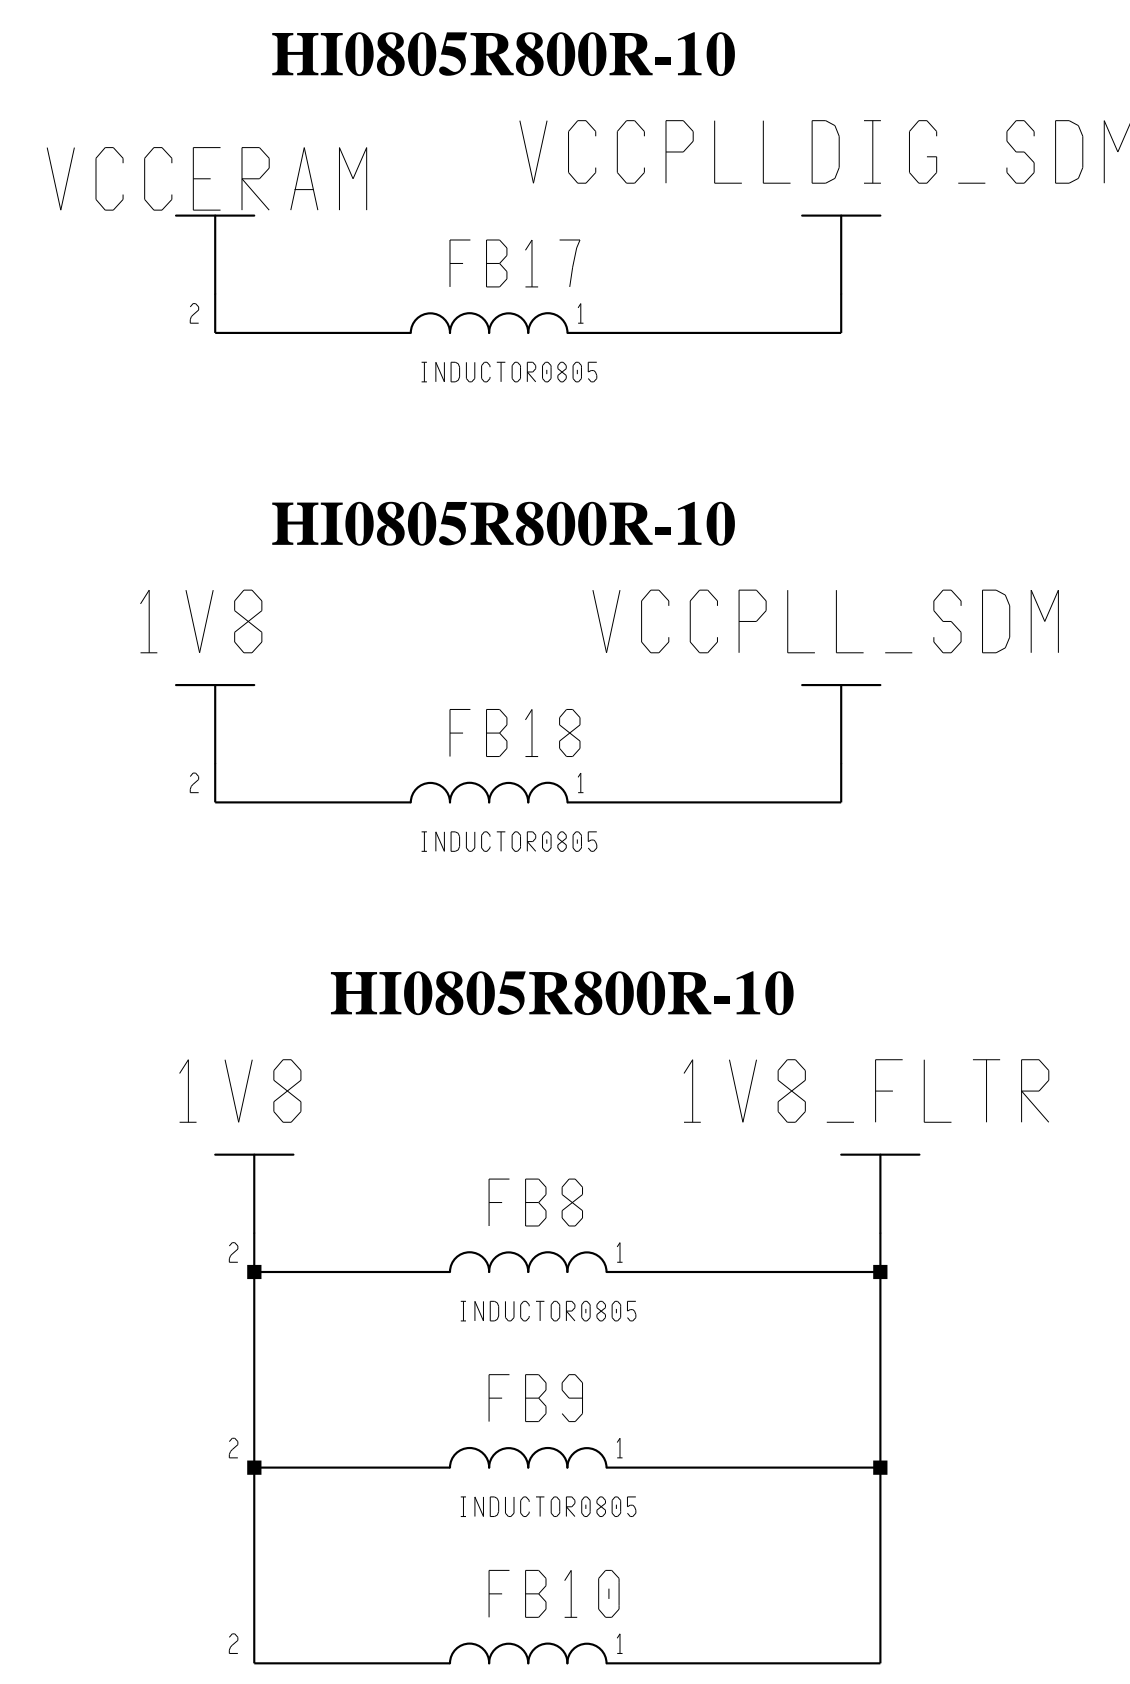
HI0805R800R-10

VCCERAM

VCCPLLDIG_SDM

FB17

2

1

INDUCTOR0805

HI0805R800R-10

1V8

VCCPLL_SDM

FB18

2

1

INDUCTOR0805

HI0805R800R-10

1V8

1V8_FLTR

FB8

2

1

INDUCTOR0805

FB9

2

1

INDUCTOR0805

FB10

2

1